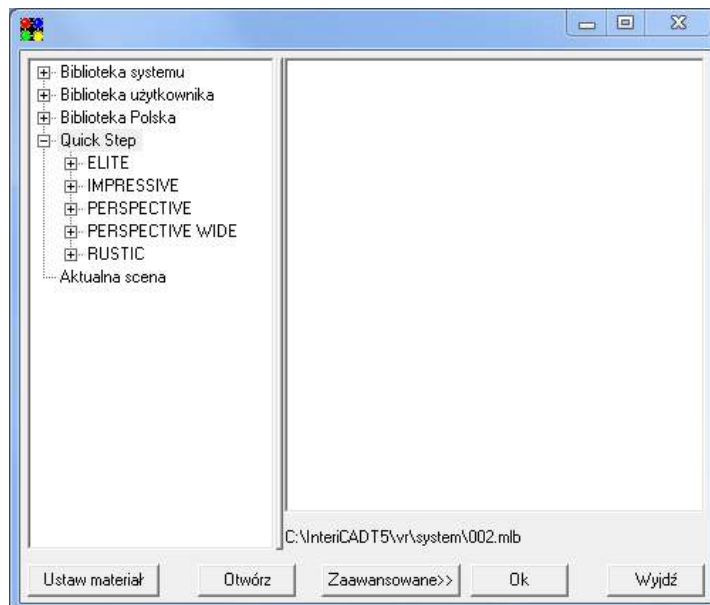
Biblioteka systemu
Biblioteka użytkownika
Biblioteka Polska
Quick Step
ELITE
IMPRESSIVE
PERSPECTIVE
PERSPECTIVE WIDE
RUSTIC
Aktualna scena

C:\InteriCADT5\vr\system\002.mlb

Ustaw materiał
Otwórz
Zaawansowane>>
Ok
Wyjdź